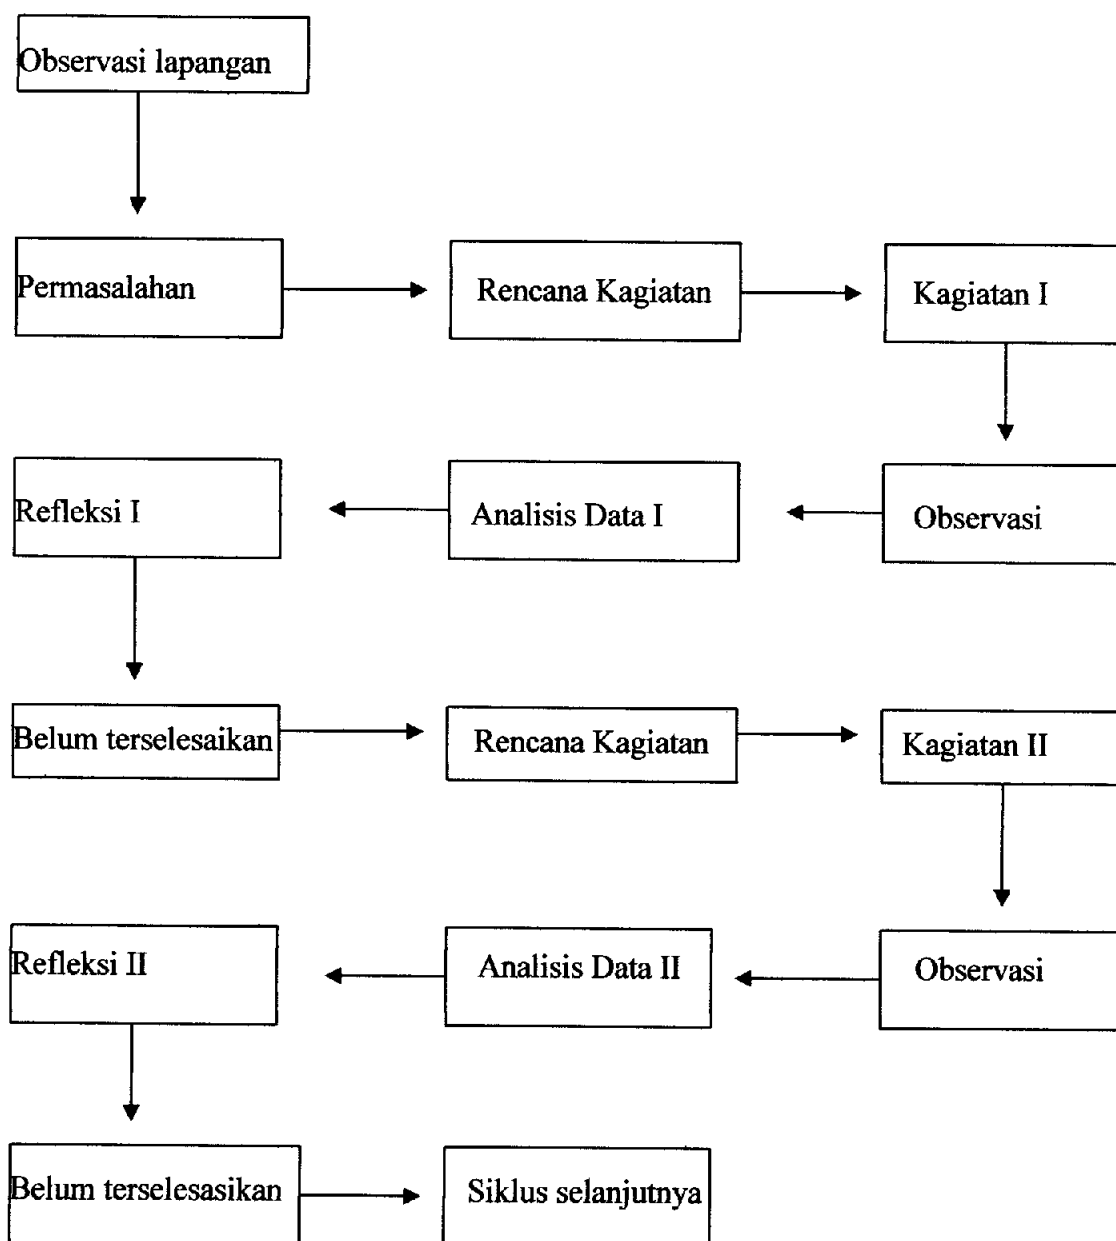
Observasi lapangan

Permasalahan

Rencana Kagiatan

Kagiatan I

Observasi

Analisis Data I

Refleksi I

Belum terselesaikan

Rencana Kagiatan

Kagiatan II

Observasi

Analisis Data II

Refleksi II

Belum terselesaikan

Siklus selanjutnya